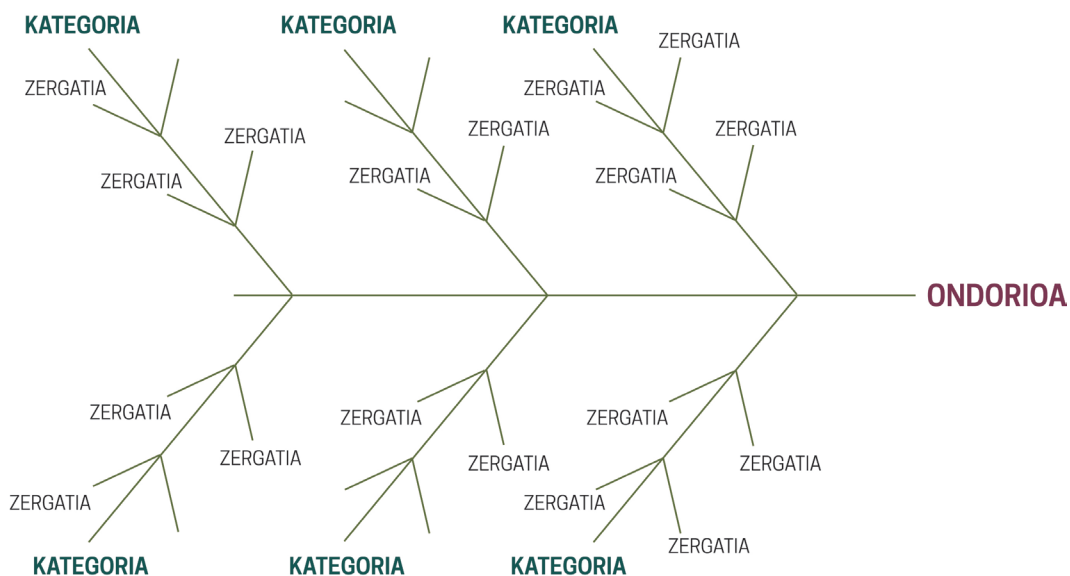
KATEGORIA
KATEGORIA
KATEGORIA

ZERGATIA
ZERGATIA
ZERGATIA

ZERGATIA
ZERGATIA
ZERGATIA
ZERGATIA

ZERGATIA
ZERGATIA
ZERGATIA
ZERGATIA

ONDORIOA

ZERGATIA
ZERGATIA
ZERGATIA
ZERGATIA
ZERGATIA
ZERGATIA

ZERGATIA
ZERGATIA
ZERGATIA
ZERGATIA

KATEGORIA
KATEGORIA
KATEGORIA